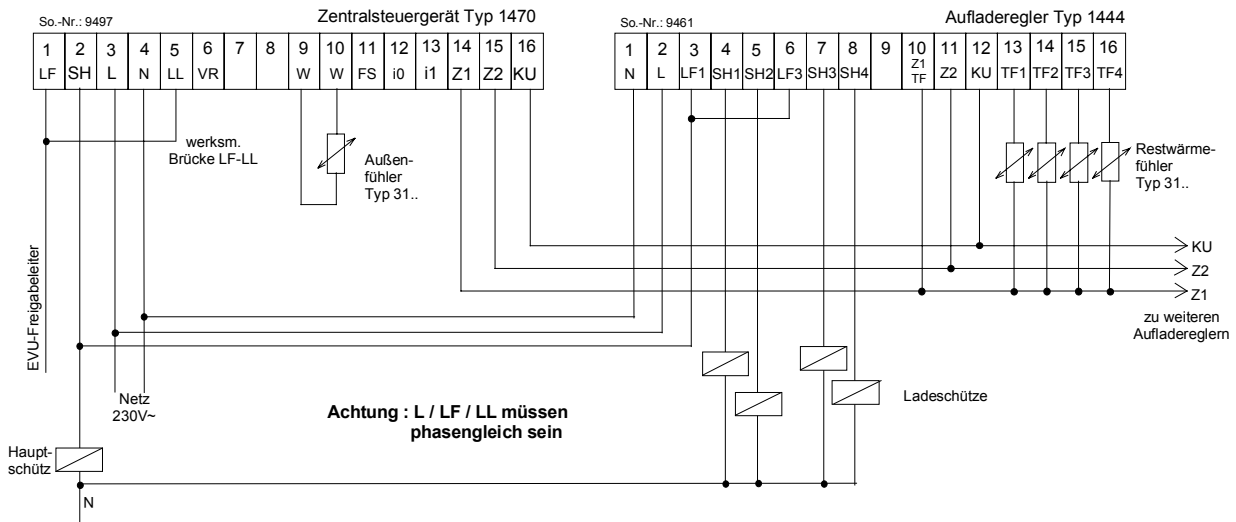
So.-Nr.: 9497

Zentralsteuergerät Typ 1470

| 1 | 2 | 3 | 4 | 5 | 6 | 7 | 8 | 9 | 10 | 11 | 12 | 13 | 14 | 15 | 16 |
|---|---|---|---|---|---|---|---|---|---|---|---|---|---|---|---|
| LF | SH | L | N | LL | VR | | | W | W | FS | i0 | i1 | Z1 | Z2 | KU |

werksm. Brücke LF-LL

Außenfühler Typ 31..

So.-Nr.: 9461

Aufladeregler Typ 1444

| 1 | 2 | 3 | 4 | 5 | 6 | 7 | 8 | 9 | 10 | 11 | 12 | 13 | 14 | 15 | 16 |
|---|---|---|---|---|---|---|---|---|---|---|---|---|---|---|---|
| N | L | LF1 | SH1 | SH2 | LF3 | SH3 | SH4 | | Z1 TF | Z2 | KU | TF1 | TF2 | TF3 | TF4 |

Restwärmefühler Typ 31..

KU

Z2

Z1

zu weiteren Aufladereglern

EVU-Freigabeleiter

Netz 230V~

Achtung : L / LF / LL müssen phasengleich sein

Ladeschütze

Hauptschütz

N